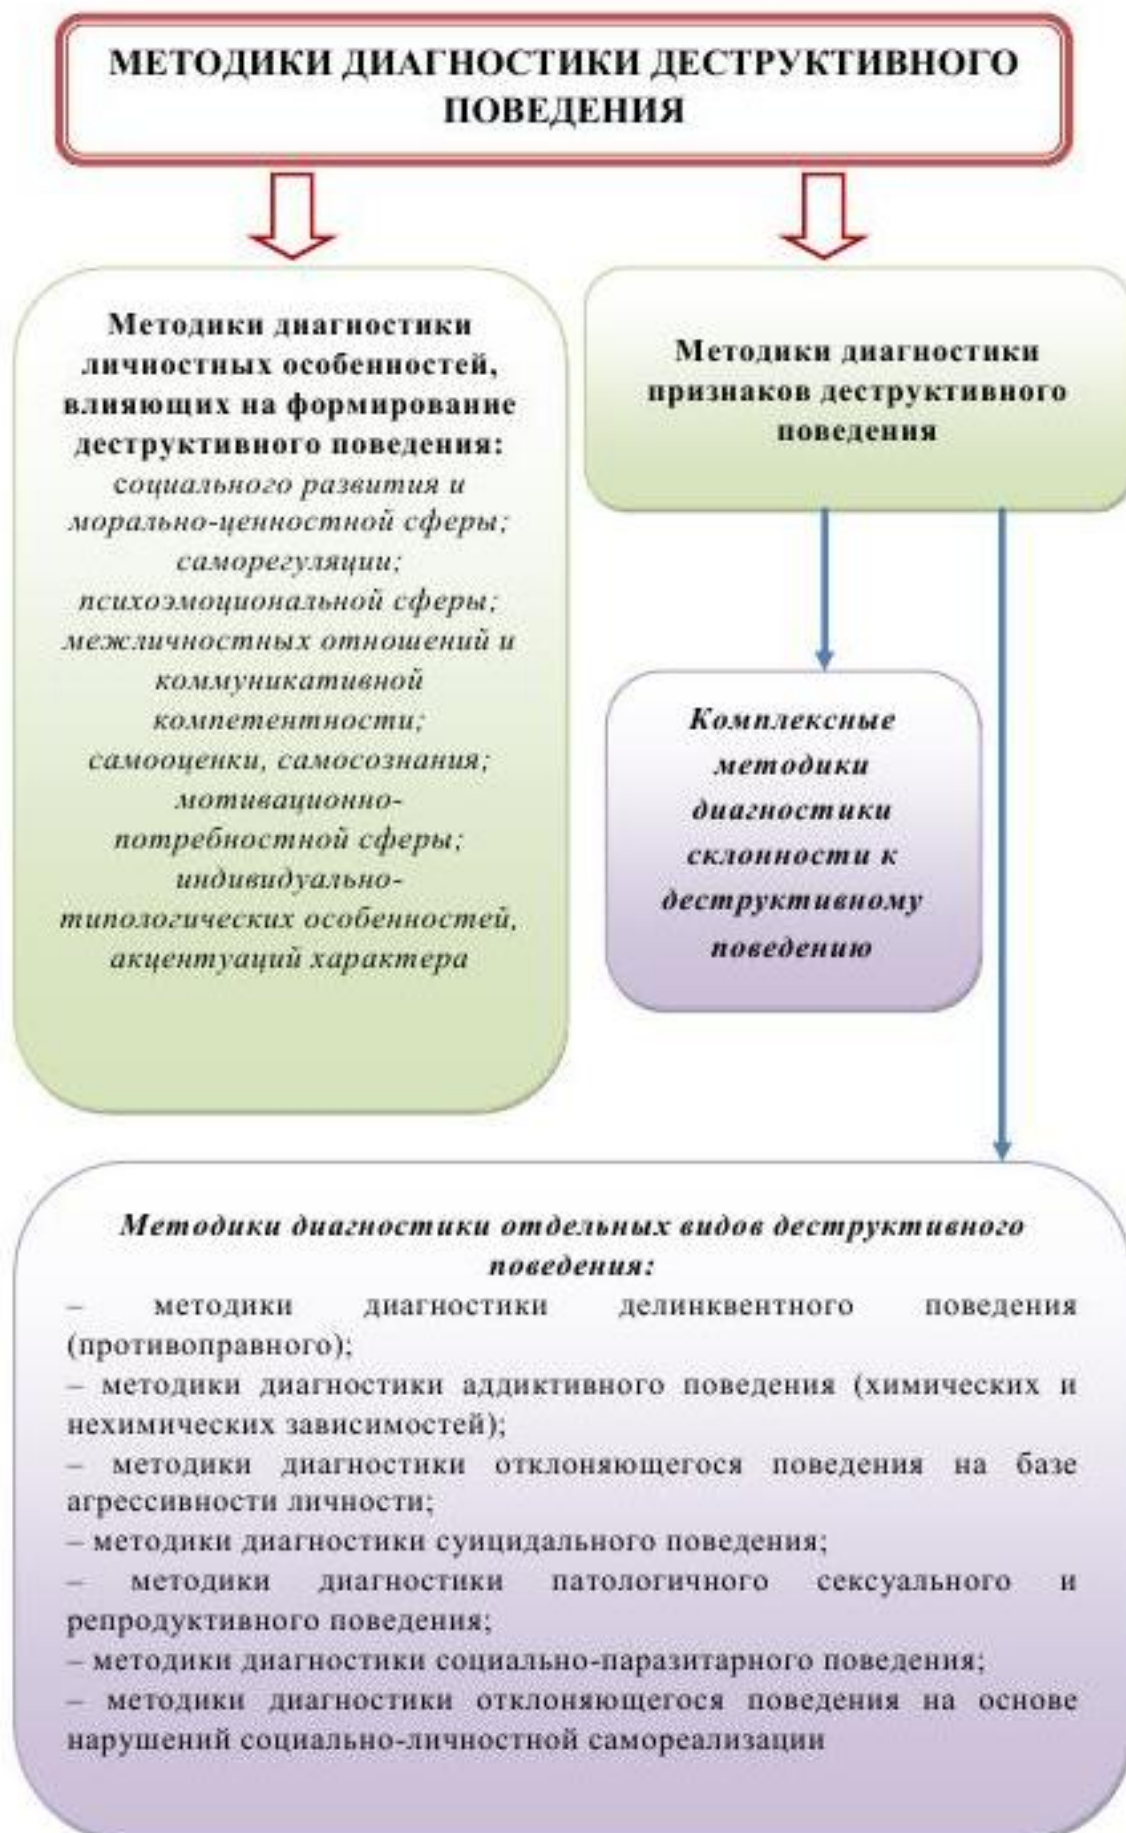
МЕТОДИКИ ДИАГНОСТИКИ ДЕСТРУКТИВНОГО ПОВЕДЕНИЯ

Методики диагностики личностных особенностей, влияющих на формирование деструктивного поведения:
социального развития и морально-ценностной сферы;
саморегуляции;
психоэмоциональной сферы;
межличностных отношений и коммуникативной компетентности;
самооценки, самосознания;
мотивационно-потребностной сферы;
индивидуально-типологических особенностей, акцентуаций характера

Методики диагностики признаков деструктивного поведения

Комплексные методики диагностики склонности к деструктивному поведению

Методики диагностики отдельных видов деструктивного поведения:
– методики диагностики делинквентного поведения (противоправного);
– методики диагностики аддиктивного поведения (химических и нехимических зависимостей);
– методики диагностики отклоняющегося поведения на базе агрессивности личности;
– методики диагностики суицидального поведения;
– методики диагностики патологичного сексуального и репродуктивного поведения;
– методики диагностики социально-паразитарного поведения;
– методики диагностики отклоняющегося поведения на основе нарушений социально-личностной самореализации